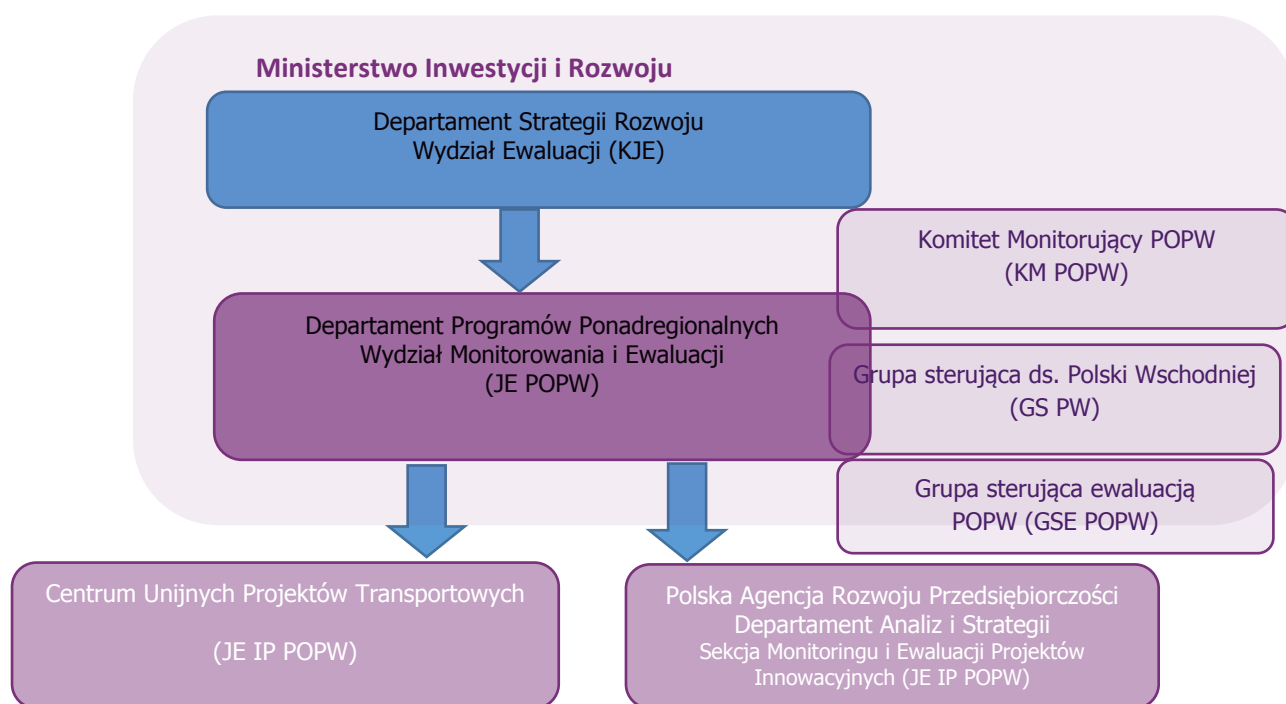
Ministerstwo Inwestycji i Rozwoju

Departament Strategii Rozwoju
Wydział Ewaluacji (KJE)

Komitet Monitorujący POPW
(KM POPW)

Departament Programów Ponadregionalnych
Wydział Monitorowania i Ewaluacji
(JE POPW)

Grupa sterująca ds. Polski Wschodniej
(GS PW)

Grupa sterująca ewaluacją
POPW (GSE POPW)

Centrum Unijnych Projektów Transportowych

(JE IP POPW)

Polska Agencja Rozwoju Przedsiębiorczości
Departament Analiz i Strategii
Sekcja Monitoringu i Ewaluacji Projektów Innowacyjnych (JE IP POPW)